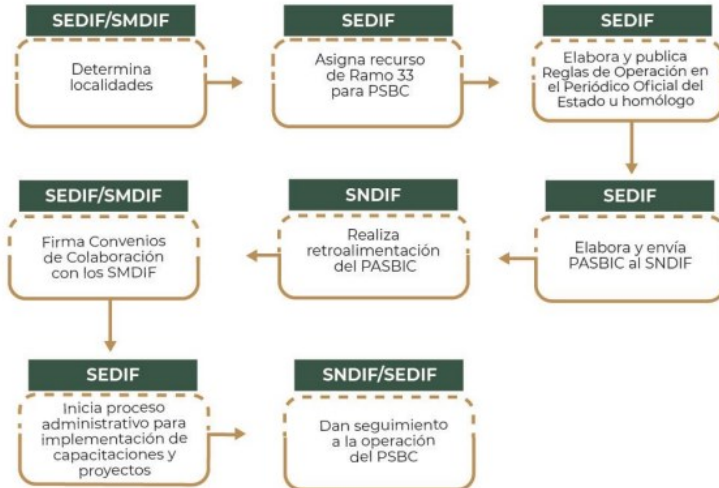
SEDIF/SMDIF
Determina localidades

SEDIF
Asigna recurso de Ramo 33 para PSBC

SEDIF
Elabora y publica Reglas de Operación en el Periódico Oficial del Estado u homólogo

SEDIF
Elabora y envía PASBIC al SNDIF

SNDIF
Realiza retroalimentación del PASBIC

SEDIF/SMDIF
Firma Convenios de Colaboración con los SMDIF

SEDIF
Inicia proceso administrativo para implementación de capacitaciones y proyectos

SNDIF/SEDIF
Dan seguimiento a la operación del PSBC